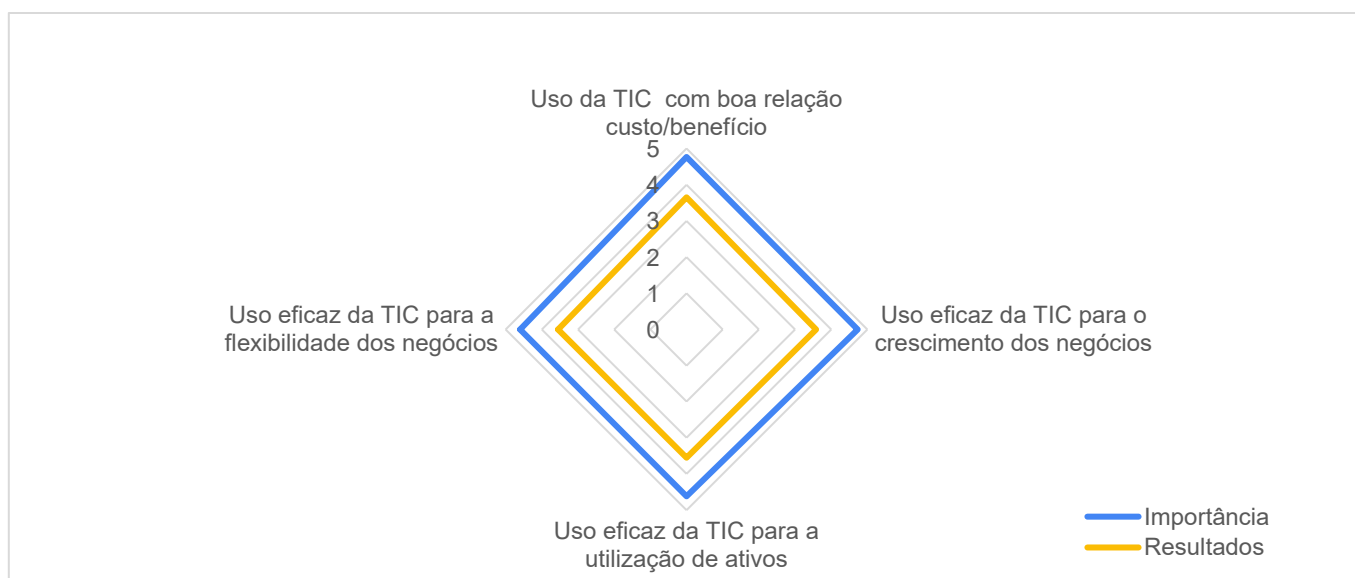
Uso da TIC com boa relação custo/benefício

5
4
3
2
1
0

Uso eficaz da TIC para a flexibilidade dos negócios

Uso eficaz da TIC para o crescimento dos negócios

Uso eficaz da TIC para a utilização de ativos

Importância
Resultados